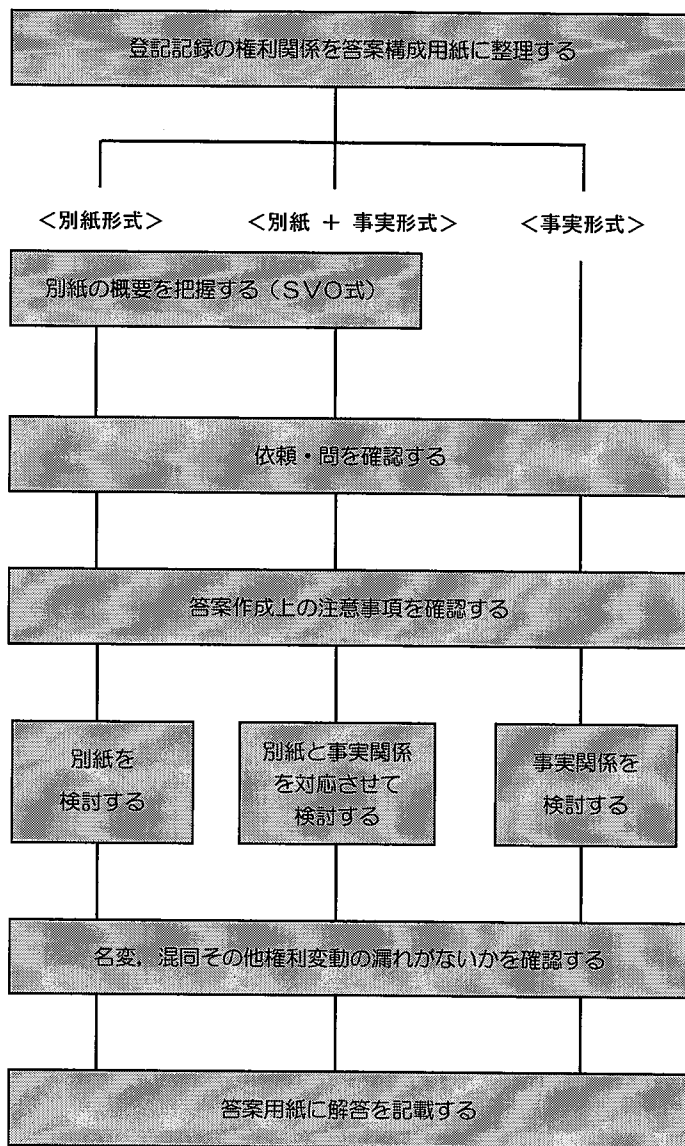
登記記録の権利関係を答案構成用紙に整理する

<別紙形式>

<別紙 ＋ 事実形式>

<事実形式>

別紙の概要を把握する（SVO式）

依頼・問を確認する

答案作成上の注意事項を確認する

別紙を検討する

別紙と事実関係を対応させて検討する

事実関係を検討する

名変，混同その他権利変動の漏れがないかを確認する

答案用紙に解答を記載する